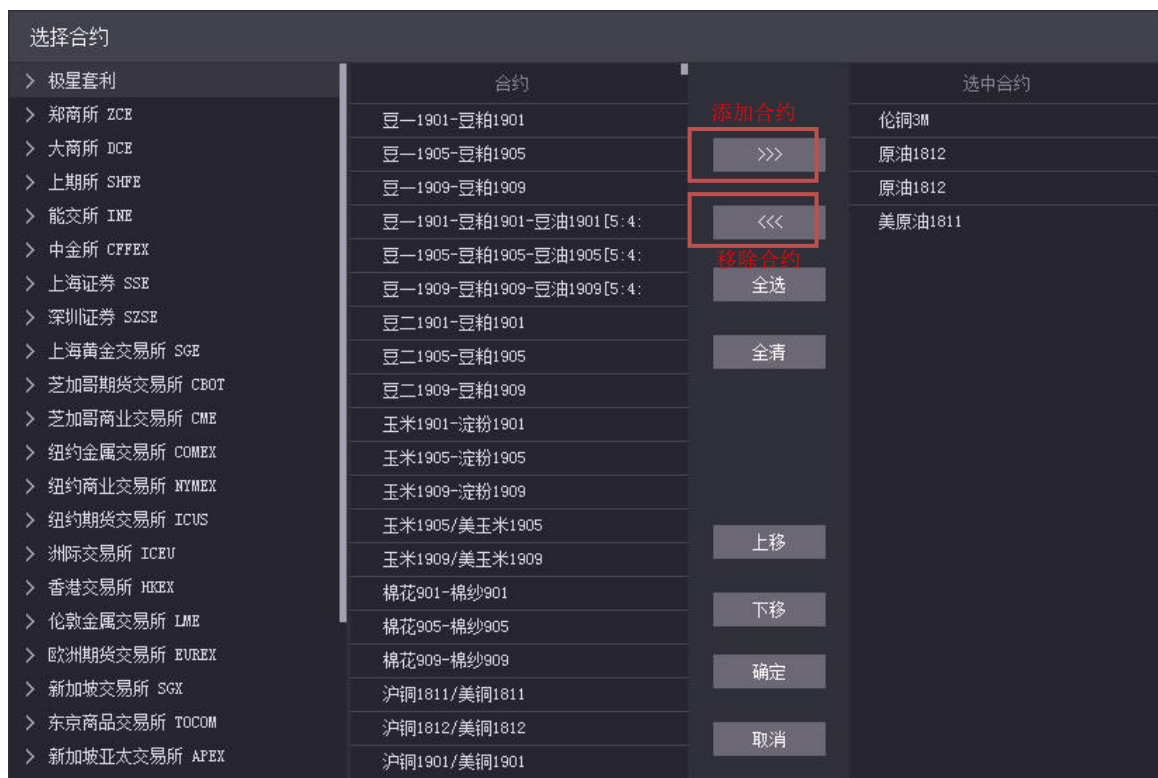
选择合约

> 极星套利
> 郑商所 ZCE
> 大商所 DCE
> 上期所 SHFE
> 能交所 INE
> 中金所 CFFEX
> 上海证券 SSE
> 深圳证券 SZSE
> 上海黄金交易所 SGE
> 芝加哥期货交易所 CBOT
> 芝加哥商业交易所 CME
> 纽约金属交易所 COMEX
> 纽约商业交易所 NYMEX
> 纽约期货交易所 ICUS
> 洲际交易所 ICEU
> 香港交易所 HKEX
> 伦敦金属交易所 LME
> 欧洲期货交易所 EUREX
> 新加坡交易所 SGX
> 东京商品交易所 TOCOM
> 新加坡亚太交易所 APEX

| 合约 |
|---|
| 豆一1901-豆粕1901 |
| 豆一1905-豆粕1905 |
| 豆一1909-豆粕1909 |
| 豆一1901-豆粕1901-豆油1901[5:4: |
| 豆一1905-豆粕1905-豆油1905[5:4: |
| 豆一1909-豆粕1909-豆油1909[5:4: |
| 豆二1901-豆粕1901 |
| 豆二1905-豆粕1905 |
| 豆二1909-豆粕1909 |
| 玉米1901-淀粉1901 |
| 玉米1905-淀粉1905 |
| 玉米1909-淀粉1909 |
| 玉米1905/美玉米1905 |
| 玉米1909/美玉米1909 |
| 棉花901-棉纱901 |
| 棉花905-棉纱905 |
| 棉花909-棉纱909 |
| 沪铜1811/美铜1811 |
| 沪铜1812/美铜1812 |
| 沪铜1901/美铜1901 |

添加合约
>>>
<<<
移除合约
全选
全清
上移
下移
确定
取消

| 选中合约 |
|---|
| 伦铜3M |
| 原油1812 |
| 原油1812 |
| 美原油1811 |